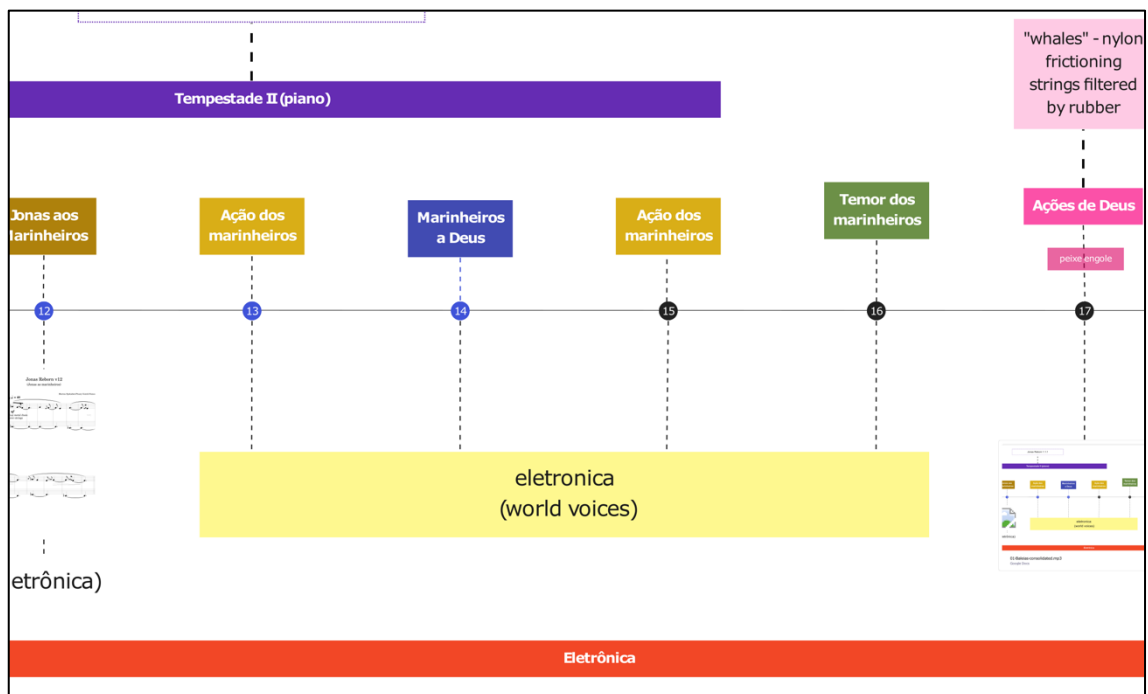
"whales" - nylon frictioning strings filtered by rubber

Tempestade II (piano)

Jonas aos marinheiros

Ação dos marinheiros

Marinheiros a Deus

Ação dos marinheiros

Temor dos marinheiros

Ações de Deus

peixe engole

12

13

14

15

16

17

Jonas Sobero v12

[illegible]

eletronica
(world voices)

etrônica)

Eletrônica